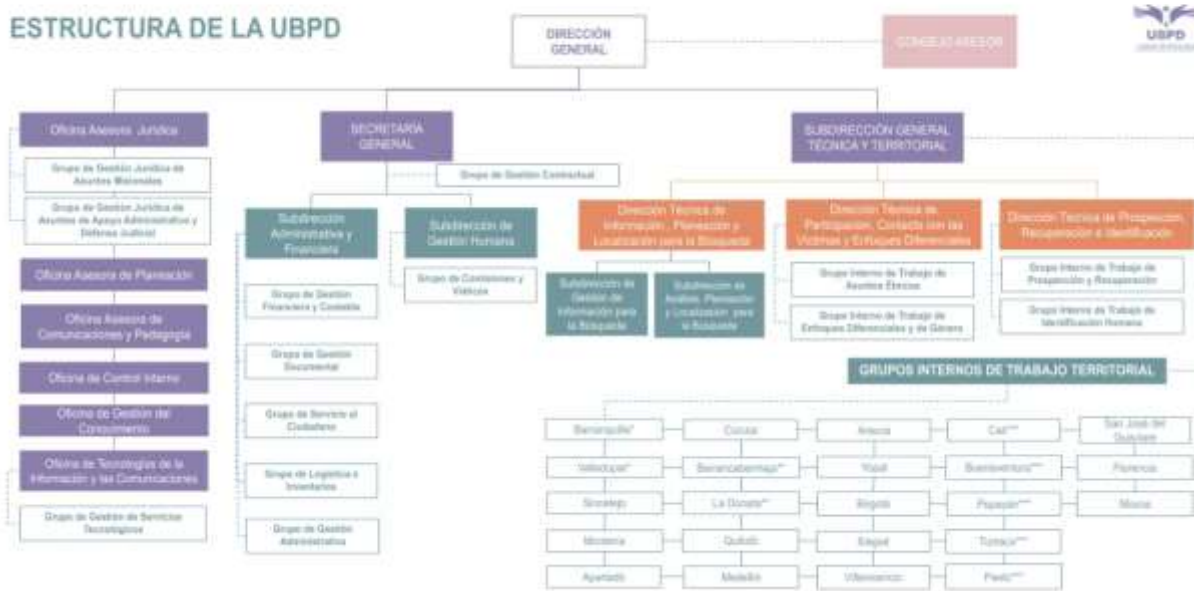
ESTRUCTURA DE LA UBPD

UBPD

DIRECCIÓN GENERAL

CONSEJO ASESOR

Oficina Asesora Jurídica

Grupo de Gestión Jurídica de Asuntos Misionales

Grupo de Gestión Jurídica de Asuntos de Apoyo Administrativo y Defensa Judicial

Oficina Asesora de Planeación

Oficina Asesora de Comunicaciones y Pedagogía

Oficina de Control Interno

Oficina de Gestión del Conocimiento

Oficina de Tecnologías de la Información y las Comunicaciones

Grupo de Gestión de Servicios Tecnológicos

SECRETARÍA GENERAL

Grupo de Gestión Contractual

Subdirección Administrativa y Financiera

Grupo de Gestión Financiera y Contable

Grupo de Gestión Documental

Grupo de Servicio al Ciudadano

Grupo de Logística e Inventarios

Grupo de Gestión Administrativa

Subdirección de Gestión Humana

Grupo de Comisiones y Viáticos

SUBDIRECCIÓN GENERAL TÉCNICA Y TERRITORIAL

Dirección Técnica de Información, Planeación y Localización para la Búsqueda

Subdirección de Gestión de Información para la Búsqueda

Subdirección de Análisis, Planeación y Localización para la Búsqueda

Dirección Técnica de Participación, Contacto con las Víctimas y Enfoques Diferenciales

Grupo Interno de Trabajo de Asuntos Étnicos

Grupo Interno de Trabajo de Enfoques Diferenciales y de Género

Dirección Técnica de Prospección, Recuperación e Identificación

Grupo Interno de Trabajo de Prospección y Recuperación

Grupo Interno de Trabajo de Identificación Humana

GRUPOS INTERNOS DE TRABAJO TERRITORIAL

Barranquilla*

Valledupar*

Sincelejo

Montería

Apartadó

Cúcuta

Barrancabermeja**

La Dorada**

Quibdó

Medellín

Arauca

Yopal

Bogotá

Ibagué

Villavicencio

Cali***

Buenaventura***

Popayán***

Tumaco***

Pasto***

San José del Guaviare

Florencia

Mocoa